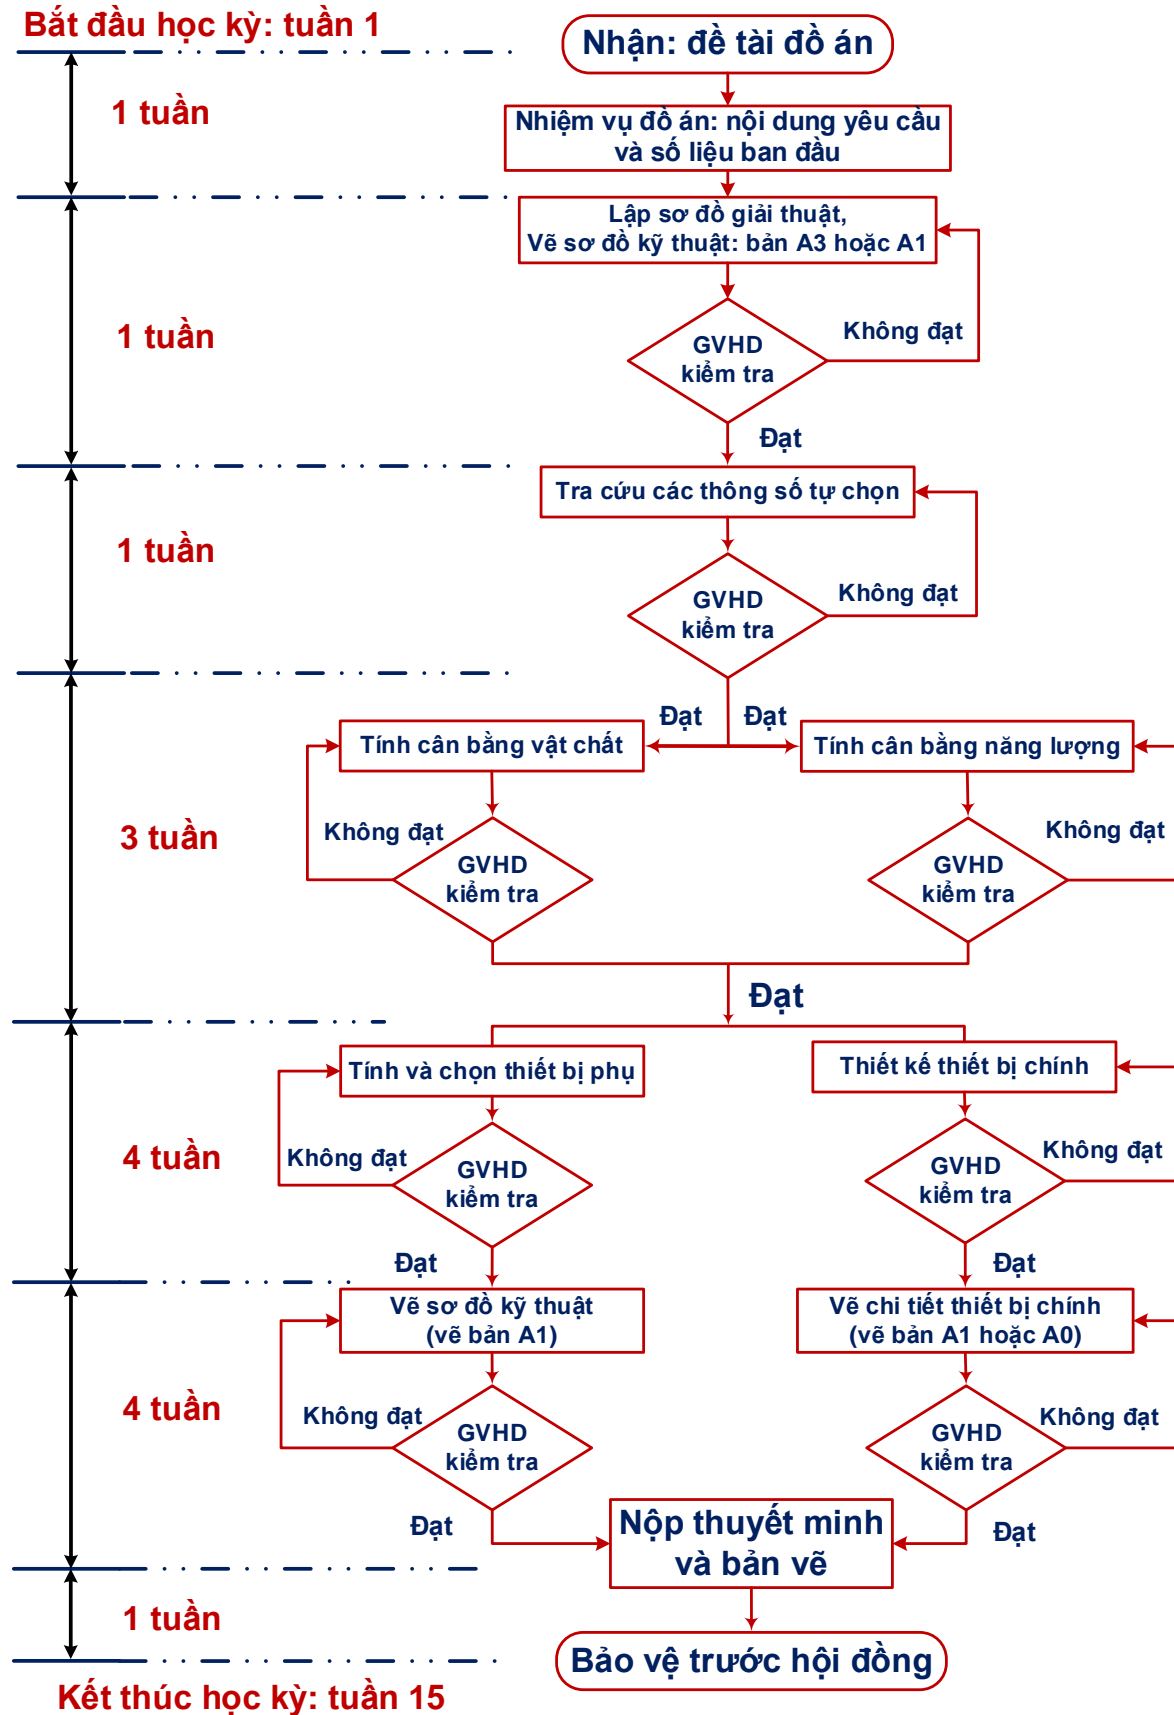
Bắt đầu học kỳ: tuần 1

Nhận: đề tài đồ án

1 tuần

Nhiệm vụ đồ án: nội dung yêu cầu và số liệu ban đầu

Lập sơ đồ giải thuật, Vẽ sơ đồ kỹ thuật: bản A3 hoặc A1

1 tuần

GVHD kiểm tra

Không đạt

Đạt

Tra cứu các thông số tự chọn

1 tuần

GVHD kiểm tra

Không đạt

Đạt

Đạt

Tính cân bằng vật chất

Tính cân bằng năng lượng

3 tuần

Không đạt

GVHD kiểm tra

Không đạt

GVHD kiểm tra

Đạt

Tính và chọn thiết bị phụ

Thiết kế thiết bị chính

4 tuần

Không đạt

GVHD kiểm tra

GVHD kiểm tra

Không đạt

Đạt

Đạt

Vẽ sơ đồ kỹ thuật (vẽ bản A1)

Vẽ chi tiết thiết bị chính (vẽ bản A1 hoặc A0)

4 tuần

Không đạt

GVHD kiểm tra

GVHD kiểm tra

Không đạt

Đạt

Nộp thuyết minh và bản vẽ

Đạt

1 tuần

Bảo vệ trước hội đồng

Kết thúc học kỳ: tuần 15